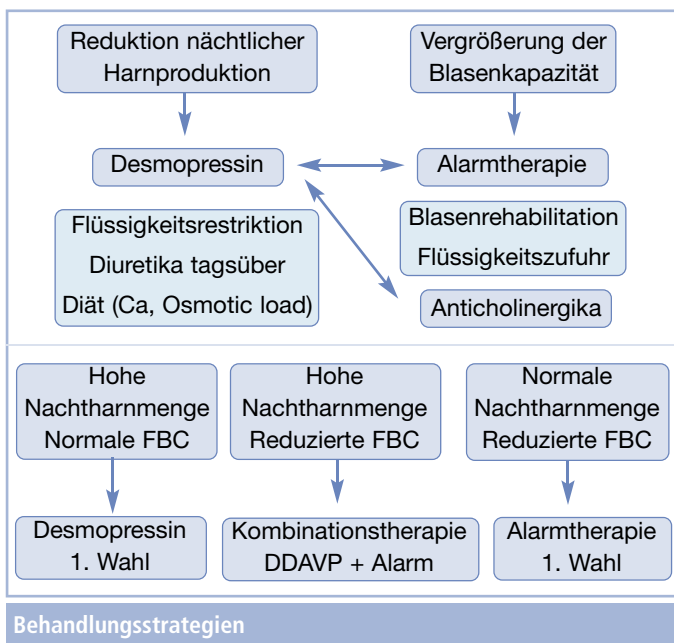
Reduktion nächtlicher Harnproduktion

Vergrößerung der Blasenkapazität

Desmopressin

Alarmtherapie

Flüssigkeitsrestriktion
Diuretika tagsüber
Diät (Ca, Osmotic load)

Blasenrehabilitation
Flüssigkeitszufuhr

Anticholinergika

Hohe Nachtharnmenge Normale FBC

Hohe Nachtharnmenge Reduzierte FBC

Normale Nachtharnmenge Reduzierte FBC

Desmopressin 1. Wahl

Kombinationstherapie DDAVP + Alarm

Alarmtherapie 1. Wahl

Behandlungsstrategien